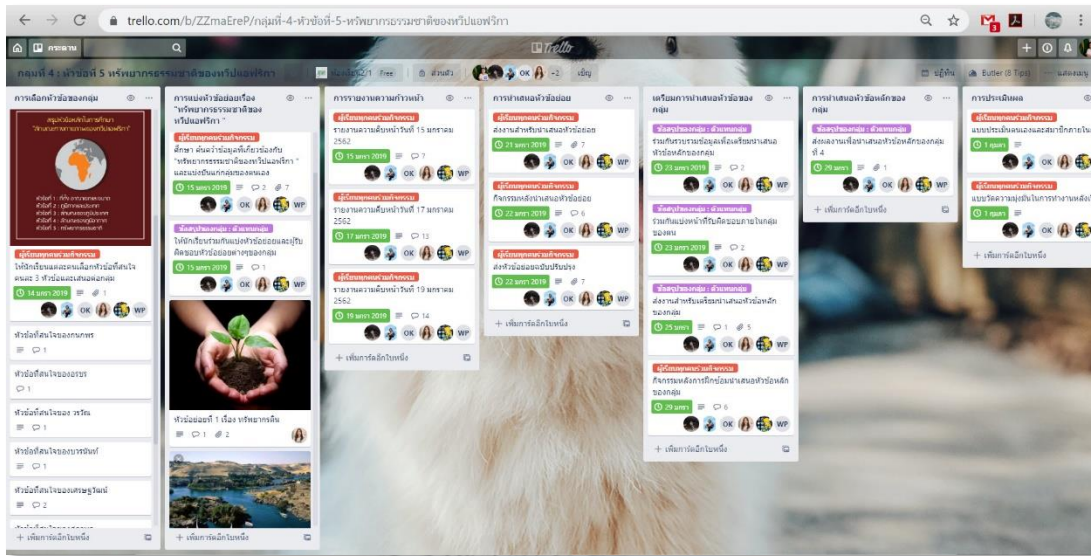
trello.com/b/ZZmaEreP/กลุ่มที่-4-หัวข้อที่-5-ทรัพยากรธรรมชาติของทวีปแอฟริกา

กระดาน

Trello

กลุ่มที่ 4 : หัวข้อที่ 5 ทรัพยากรธรรมชาติของทวีปแอฟริกา

Free

ส่วนตัว

OK

+2

เชิญ

Butler (8 Tips)

แสดงเมนู

การเลือกหัวข้อของกลุ่ม

สรุปหัวข้อหลักการศึกษา "ลักษณะทางกายภาพของทวีปแอฟริกา"

หัวข้อที่ 1 : ที่ตั้ง ขนาด ขอบเขต
หัวข้อที่ 2 : ภูมิประเทศ
หัวข้อที่ 3 : ลักษณะภูมิอากาศ
หัวข้อที่ 4 : ลักษณะภูมิอากาศ
หัวข้อที่ 5 : ทรัพยากรธรรมชาติ

ผู้เรียนทุกคนร่วมกิจกรรม

ให้นักเรียนแต่ละคนเลือกหัวข้อที่สนใจ คนละ 3 หัวข้อและส่งต่อกลุ่ม

14 มกราคม 2019

1

OK WP

หัวข้อที่สนใจของกนกพร

1

หัวข้อที่สนใจของอรชร

1

หัวข้อที่สนใจของ วรวิณ

1

หัวข้อที่สนใจของบรรจันท์

1

หัวข้อที่สนใจของเศรษฐวัฒน์

2

+ เพิ่มการ์ดอีกใบหนึ่ง

การแบ่งหัวข้อย่อยเรื่อง "ทรัพยากรธรรมชาติของทวีปแอฟริกา"

ผู้เรียนทุกคนร่วมกิจกรรม

ศึกษา ค้นคว้าข้อมูลที่เกี่ยวข้องกับ "ทรัพยากรธรรมชาติของทวีปแอฟริกา" และแบ่งปันแก่กลุ่มของตนเอง

15 มกราคม 2019

2

7

OK WP

ข้อสรุปของกลุ่ม : ตัวแทนกลุ่ม

ให้นักเรียนร่วมกันแบ่งหัวข้อย่อยและปรับคิดของหัวข้อย่อยต่างๆของกลุ่ม

15 มกราคม 2019

1

OK WP

หัวข้อย่อยที่ 1 เรื่อง ทรัพยากรดิน

1

2

+ เพิ่มการ์ดอีกใบหนึ่ง

การรายงานความก้าวหน้า

ผู้เรียนทุกคนร่วมกิจกรรม

รายงานความคืบหน้าวันที่ 15 มกราคม 2562

15 มกราคม 2019

7

OK WP

ผู้เรียนทุกคนร่วมกิจกรรม

รายงานความคืบหน้าวันที่ 17 มกราคม 2562

17 มกราคม 2019

13

OK WP

ผู้เรียนทุกคนร่วมกิจกรรม

รายงานความคืบหน้าวันที่ 19 มกราคม 2562

19 มกราคม 2019

14

OK WP

+ เพิ่มการ์ดอีกใบหนึ่ง

การนำเสนอหัวข้อย่อย

ผู้เรียนทุกคนร่วมกิจกรรม

ส่งงานสำหรับนำเสนอหัวข้อย่อย

21 มกราคม 2019

7

OK WP

ผู้เรียนทุกคนร่วมกิจกรรม

กิจกรรมหลังนำเสนอหัวข้อย่อย

22 มกราคม 2019

6

OK WP

ผู้เรียนทุกคนร่วมกิจกรรม

ส่งหัวข้อย่อยฉบับปรับปรุง

22 มกราคม 2019

7

OK WP

+ เพิ่มการ์ดอีกใบหนึ่ง

เตรียมการนำเสนอหัวข้อของกลุ่ม

ข้อสรุปของกลุ่ม : ตัวแทนกลุ่ม

รวมกันรวบรวมข้อมูลเพื่อเตรียมนำเสนอหัวข้อหลักของกลุ่ม

23 มกราคม 2019

2

OK WP

ข้อสรุปของกลุ่ม : ตัวแทนกลุ่ม

ร่วมกันแบ่งหน้าที่รับผิดชอบภายในกลุ่มของตน

23 มกราคม 2019

2

OK WP

ข้อสรุปของกลุ่ม : ตัวแทนกลุ่ม

ส่งงานสำหรับเตรียมนำเสนอหัวข้อหลักของกลุ่ม

25 มกราคม

1

5

OK WP

ผู้เรียนทุกคนร่วมกิจกรรม

กิจกรรมหลังการฝึกซ้อมนำเสนอหัวข้อหลักของกลุ่ม

29 มกราคม

6

OK WP

+ เพิ่มการ์ดอีกใบหนึ่ง

การนำเสนอหัวข้อหลักของกลุ่ม

ข้อสรุปของกลุ่ม : ตัวแทนกลุ่ม

ส่งผลงานเพื่อนำเสนอหัวข้อหลักของกลุ่มที่ 4

29 มกราคม

1

OK WP

+ เพิ่มการ์ดอีกใบหนึ่ง

การประเมินผล

ผู้เรียนทุกคนร่วมกิจกรรม

แบบประเมินตนเองและสมาชิกภายใน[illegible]

1 กุมภา

OK

ผู้เรียนทุกคนร่วมกิจกรรม

แบบวัดความมุ่งมั่นในการทำงานหลัง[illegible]

1 กุมภา

OK

+ เพิ่มการ์ดอีกใบหนึ่ง